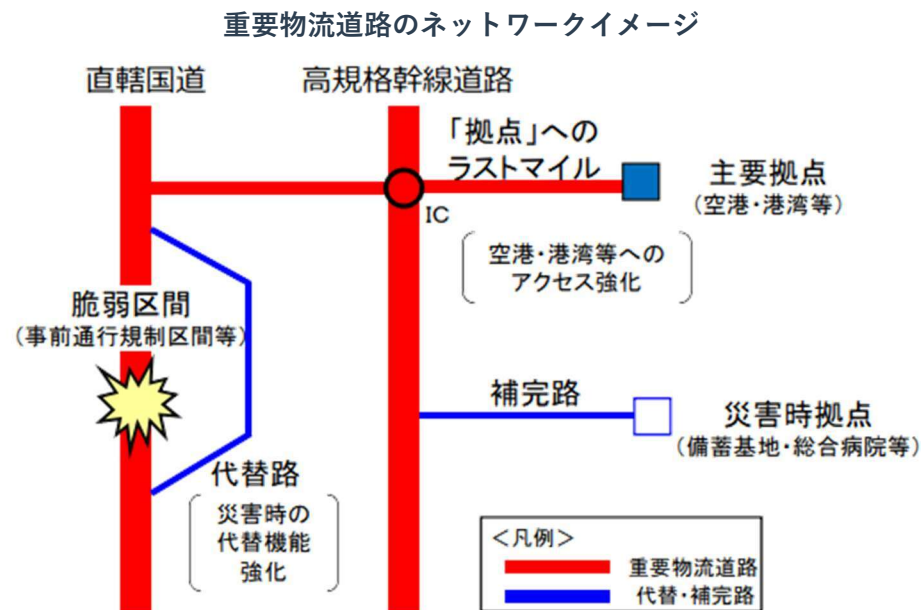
重要物流道路のネットワークイメージ

直轄国道

高規格幹線道路

「拠点」への
ラストマイル

主要拠点
（空港・港湾等）

IC

空港・港湾等への
アクセス強化

脆弱区間
（事前通行規制区間等）

補完路

災害時拠点
（備蓄基地・総合病院等）

代替路

災害時の
代替機能
強化

＜凡例＞
重要物流道路
代替・補完路